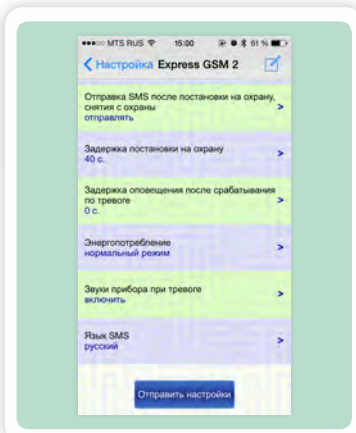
●●●○○ MTS RUS 15:00 61 %

< Настройка Express GSM 2

Отправка SMS после постановки на охрану, снятия с охраны
отправлять >

Задержка постановки на охрану
40 с. >

Задержка оповещения после срабатывания по тревоге
0 с. >

Энергопотребление
нормальный режим >

Звуки прибора при тревоге
включить >

Язык SMS
русский >

Отправить настройки